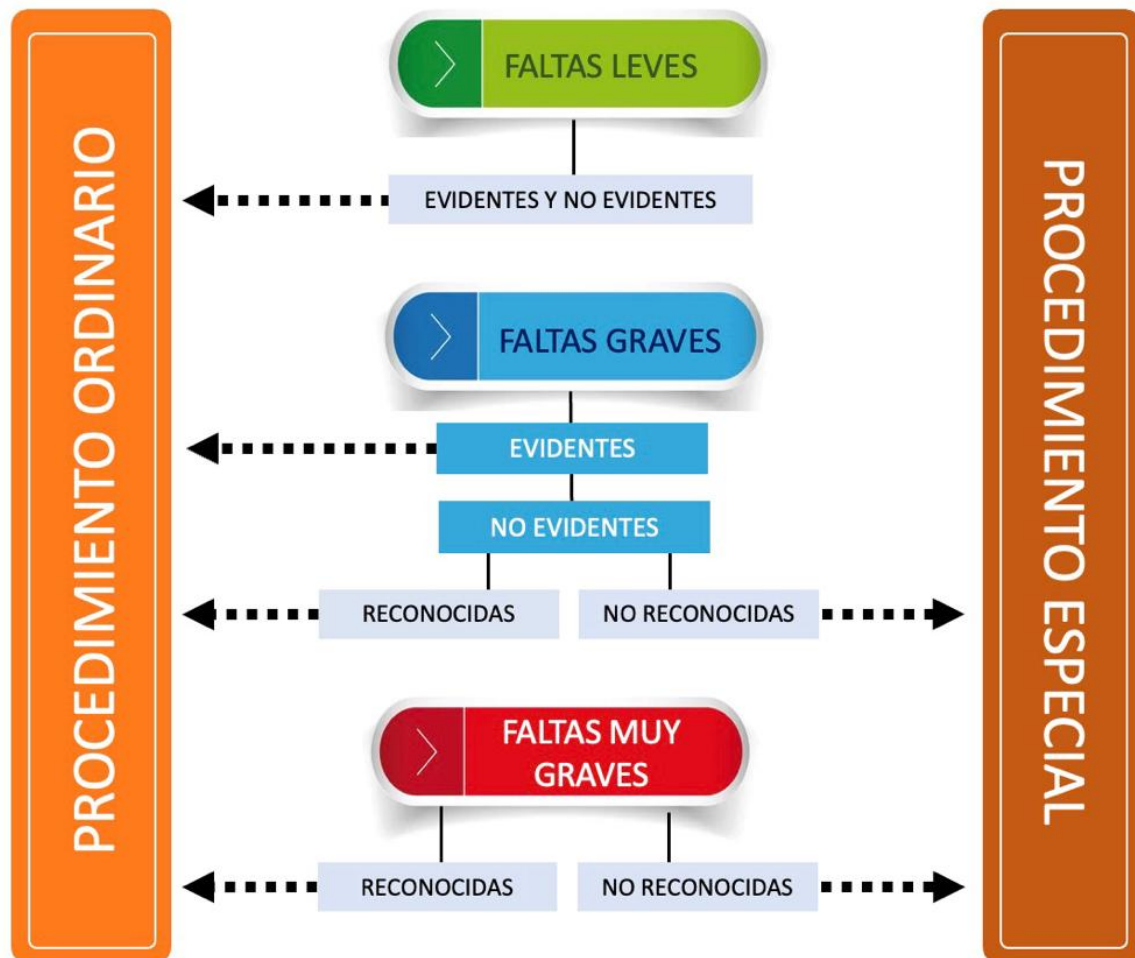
PROCEDIMIENTO ORDINARIO

FALTAS LEVES

EVIDENTES Y NO EVIDENTES

FALTAS GRAVES

EVIDENTES

NO EVIDENTES

RECONOCIDAS

NO RECONOCIDAS

FALTAS MUY GRAVES

RECONOCIDAS

NO RECONOCIDAS

PROCEDIMIENTO ESPECIAL